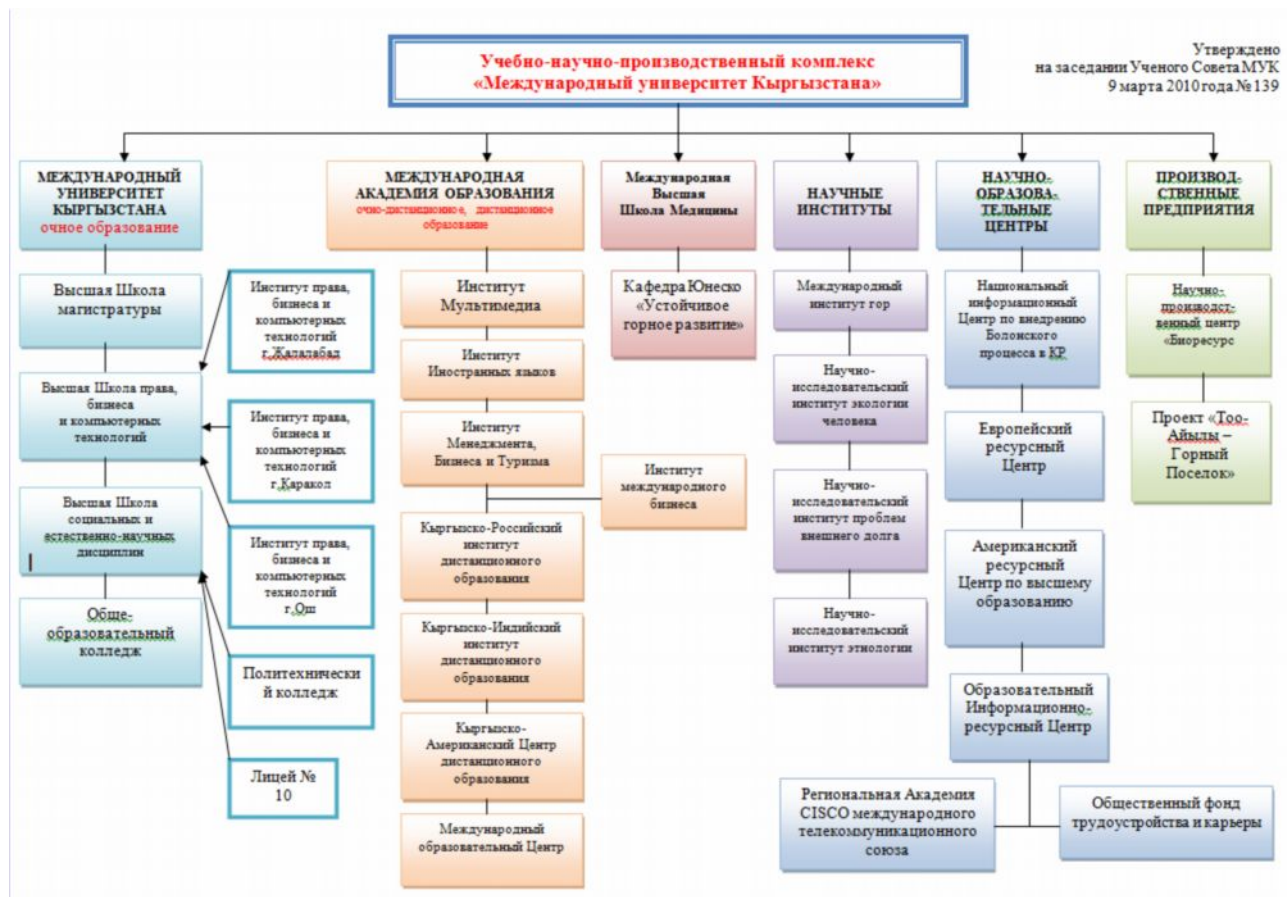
Учебно-научно-производственный комплекс
«Международный университет Кыргызстана»

Утверждено
на заседании Ученого Совета МУК
9 марта 2010 года № 139

МЕЖДУНАРОДНЫЙ УНИВЕРСИТЕТ КЫРГЫЗСТАНА
очное образование

Высшая Школа магистратуры

Высшая Школа права, бизнеса и компьютерных технологий

Высшая Школа социальных и естественно-научных дисциплин

Обще-образовательный колледж

Институт права, бизнеса и компьютерных технологий г.Жалалабад

Институт права, бизнеса и компьютерных технологий г.Каракол

Институт права, бизнеса и компьютерных технологий г.Ош

Политехнический колледж

Лицей № 10

МЕЖДУНАРОДНАЯ АКАДЕМИЯ ОБРАЗОВАНИЯ
очно-дистанционное, дистанционное образование

Институт Мультимедиа

Институт Иностранных языков

Институт Менеджмента, Бизнеса и Туризма

Институт международного бизнеса

Кыргызско-Российский институт дистанционного образования

Кыргызско-Индийский институт дистанционного образования

Кыргызско-Американский Центр дистанционного образования

Международный образовательный Центр

Международная Высшая Школа Медицины

Кафедра Юнеско «Устойчивое горное развитие»

НАУЧНЫЕ ИНСТИТУТЫ

Международный институт гор

Научно-исследовательский институт экологии человека

Научно-исследовательский институт проблем внешнего долга

Научно-исследовательский институт этнологии

НАУЧНО-ОБРАЗОВА-ТЕЛЬНЫЕ ЦЕНТРЫ

Национальный информационный Центр по внедрению Болонского процесса в КР

Европейский ресурсный Центр

Американский ресурсный Центр по высшему образованию

Образовательный Информационно-ресурсный Центр

Региональная Академия CISCO международного телекоммуникационного союза

Общественный фонд трудоустройства и карьеры

ПРОИЗВОД-СТВЕННЫЕ ПРЕДПРИЯТИЯ

Научно-производст-венный центр «Биоресурс

Проект «Тоо-Айылы – Горный Поселок»